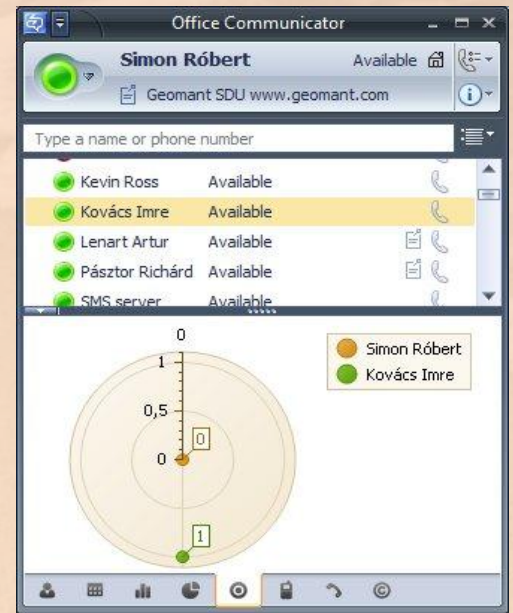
Office Communicator

Simon Róbert
Available
Geomant SDU www.geomant.com

Type a name or phone number

| | |
|---|---|
| Kevin Ross | Available |
| Kovács Imre | Available |
| Lenart Artur | Available |
| Pásztor Richárd | Available |
| SMS server | Available |

0
1
0,5
0
0
1

Simon Róbert
Kovács Imre